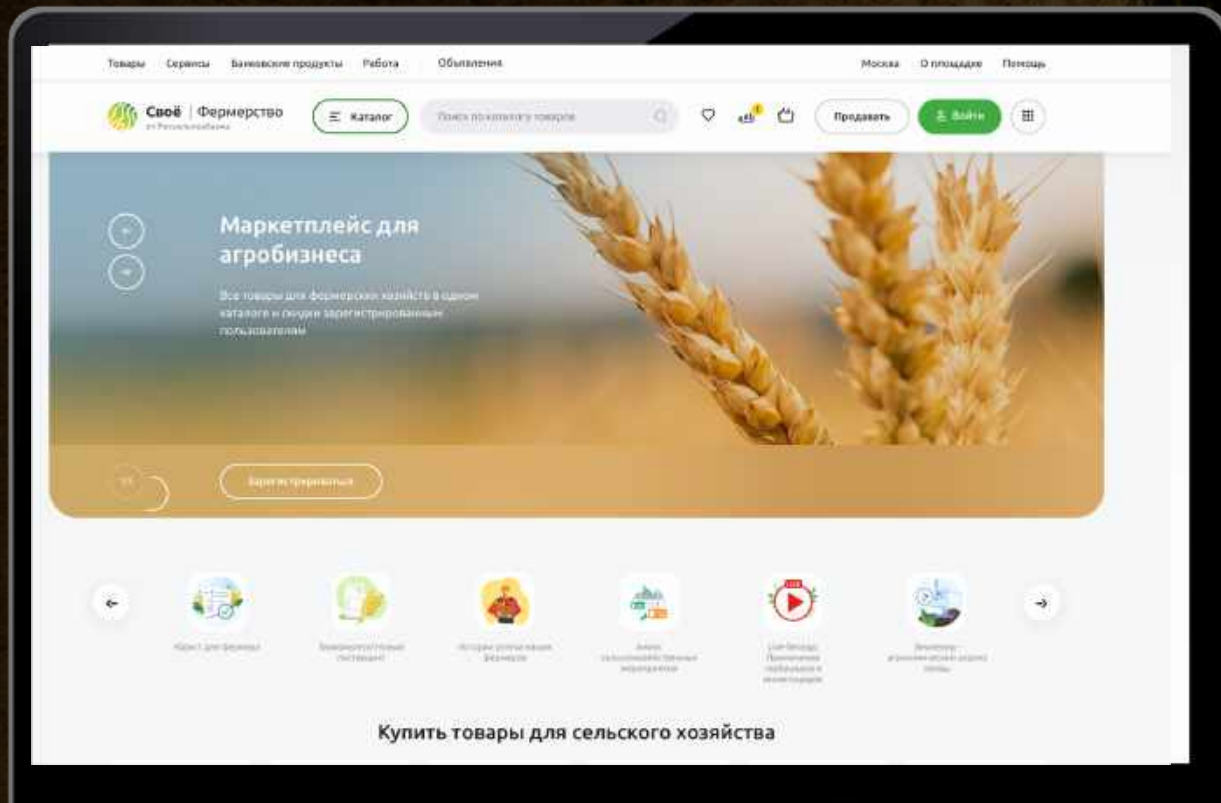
Товары Сервисы Банковские продукты Работа Объявления Москва О площадке Помощь

Своё | Фермерство
от Россельхозбанка

Каталог

Поиск по каталогу товаров

Продавать

Войти

Маркетплейс для агробизнеса

Все товары для фермерских хозяйств в одном каталоге и скидки зарегистрированным пользователям

Зарегистрироваться

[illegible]

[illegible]

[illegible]

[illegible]

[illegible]

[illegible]

Купить товары для сельского хозяйства